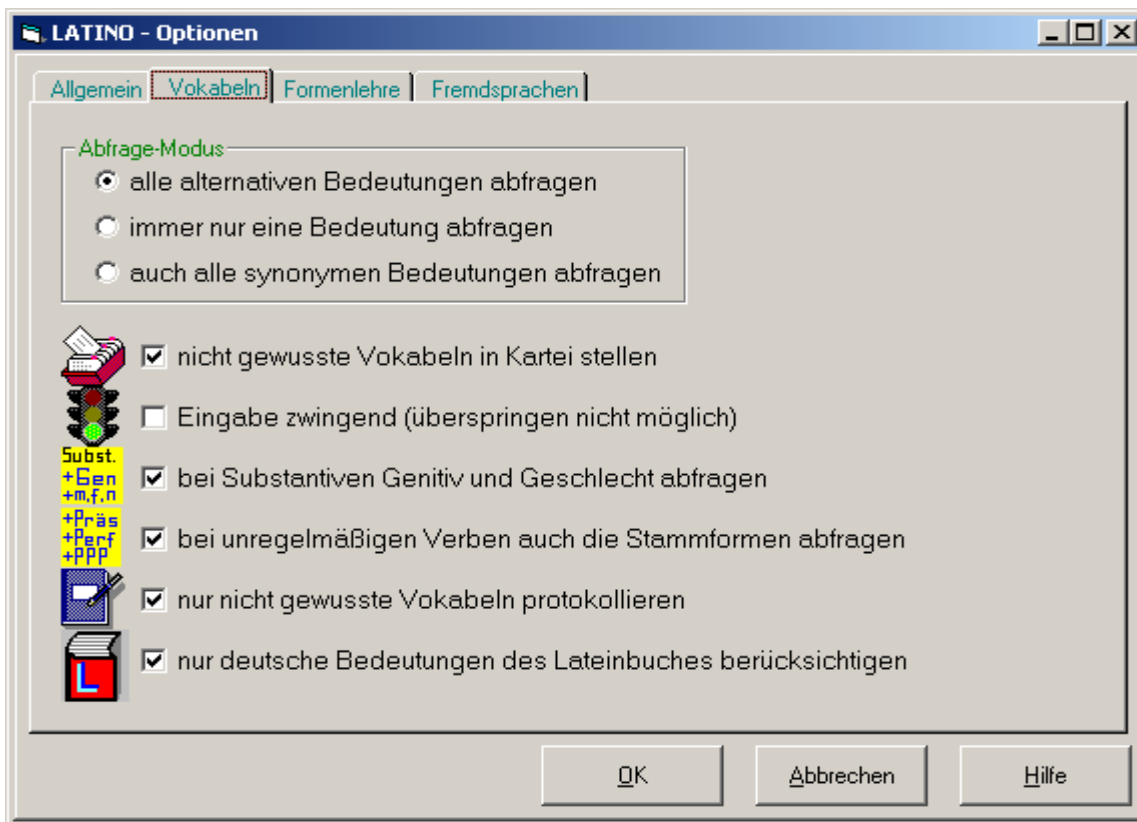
LATINO - Optionen

Allgemein | Vokabeln | Formenlehre | Fremdsprachen

Abfrage-Modus
alle alternativen Bedeutungen abfragen
immer nur eine Bedeutung abfragen
auch alle synonymen Bedeutungen abfragen

nicht gewusste Vokabeln in Kartei stellen
Eingabe zwingend (überspringen nicht möglich)
Subst. +Gen +m,f,n
bei Substantiven Genitiv und Geschlecht abfragen
+Präs +Perf +PPP
bei unregelmäßigen Verben auch die Stammformen abfragen
nur nicht gewusste Vokabeln protokollieren
L
nur deutsche Bedeutungen des Lateinbuches berücksichtigen

OK | Abbrechen | Hilfe